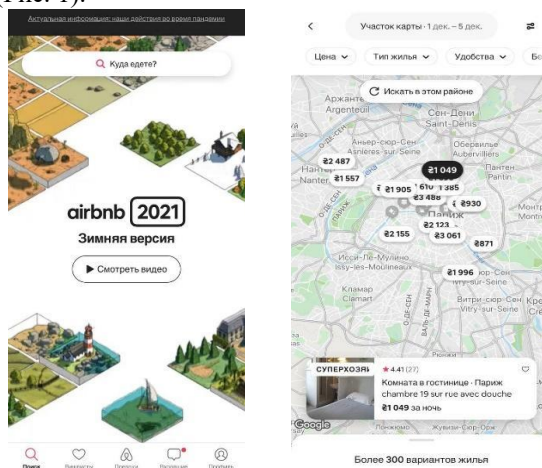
(Рис. 1).

Актуальная информация: наши действия во время пандемии

Куда едете?

airbnb 2021

Зимняя версия

▶ Смотреть видео

Поиск Вишлисты Поездки Входящие Профиль

Участок карты · 1 дек. – 5 дек.

Цена Тип жилья Удобства Бе

Искать в этом районе

Аржант Argenteuil

Сен-Дени Saint-Denis

Аньер-сюр-Сен Asnières-sur-Seine

Обервилье Aubervilliers

Нантер Nanter

Пантен Pantin

₴2 487

₴1 557

₴1 049

₴1 905

₴1 610

₴1 385

₴3 488

₴930

₴2 123

Париж

₴2 155

₴3 061

₴871

Исси-Ле-Мулино Issy-les-Moulineaux

₴1 996

Кламар Clamart

Витри-сюр-Сен Vitry-sur-Seine

СУПЕРХОЗЯИН

★4.41 (27)

Комната в гостинице · Париж chambre 19 sur rue avec douche

₴1 049 за ночь

Google

Более 300 вариантов жилья